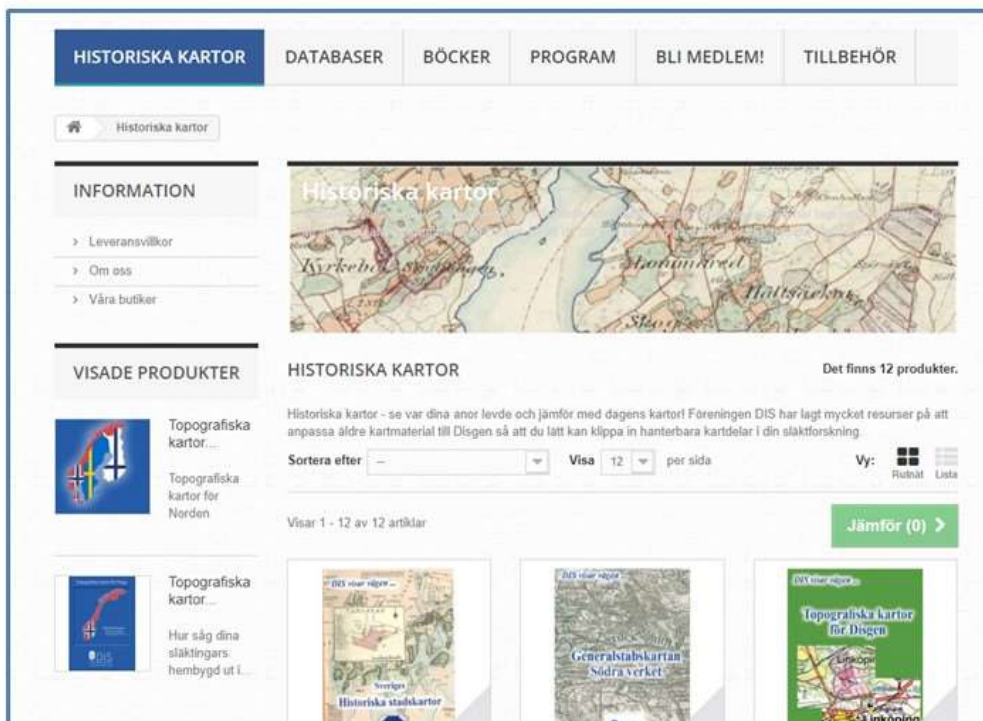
HISTORISKA KARTOR DATABASER BÖCKER PROGRAM BLI MEDLEM! TILLBEHÖR

Historiska kartor

INFORMATION

› Leveransvillkor
› Om oss
› Våra butiker

VISADE PRODUKTER

Topografiska kartor...

Topografiska kartor för Norden

Topografiska kartor...

Hur såg dina släktingars hembygd ut i...

Historiska kartor

Kyrkebol Strömnäs, Hammared Hältsäckne Skog

HISTORISKA KARTOR

Det finns 12 produkter.

Historiska kartor - se var dina anor levde och jämför med dagens kartor! Föreningen DIS har lagt mycket resurser på att anpassa äldre kartmaterial till Disgen så att du lätt kan klippa in hanterbara kartdelar i din släktforskning.

Sortera efter --

Visa 12 per sida

Vy: Rutnät Lista

Visar 1 - 12 av 12 artiklar

Jämför (0) ›

DIS visar vägen...
Sveriges Historiska stadskartor

DIS visar vägen
Generalstabskartan Södra verket

DIS visar vägen...
Topografiska kartor för Disgen
Linköping